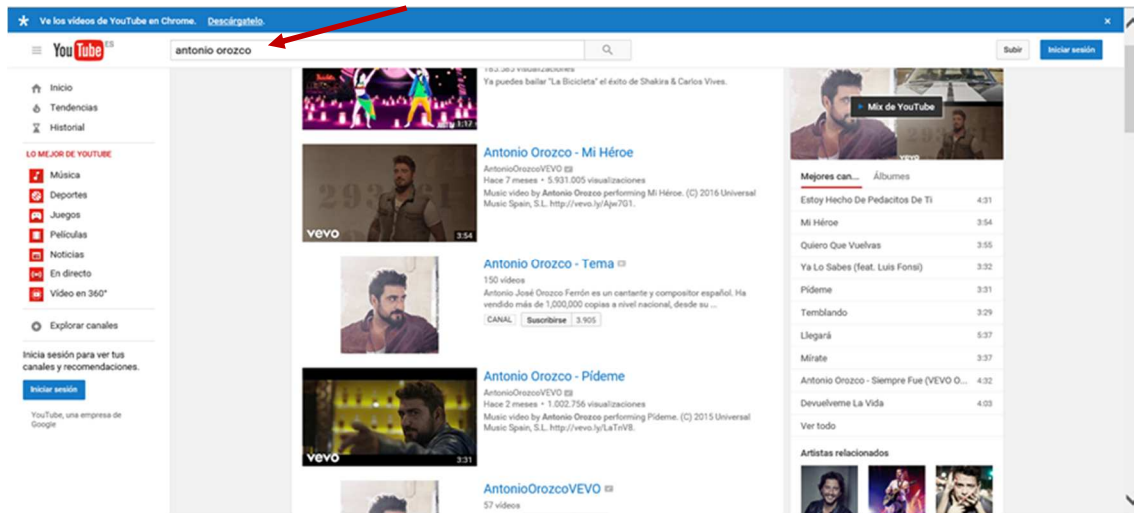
Ve los vídeos de YouTube en Chrome. Descárgatelo.

×

YouTube ES

antonio orozco

Subir

Iniciar sesión

Inicio
Tendencias
Historial

LO MEJOR DE YOUTUBE
Música
Deportes
Juegos
Películas
Noticias
En directo
Vídeo en 360°

Explorar canales

Inicia sesión para ver tus canales y recomendaciones.

Iniciar sesión

YouTube, una empresa de Google

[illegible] visualizaciones
Ya puedes bailar "La Bicicleta" el éxito de Shakira & Carlos Vives.
3:17

Antonio Orozco - Mi Héroe
AntonioOrozcoVEVO
Hace 7 meses • 5.931.005 visualizaciones
Music video by Antonio Orozco performing Mi Héroe. (C) 2016 Universal Music Spain, S.L. http://vevo.ly/Ajw7G1.
vevo 3:54

Antonio Orozco - Tema
150 vídeos
Antonio José Orozco Ferrón es un cantante y compositor español. Ha vendido más de 1,000,000 copias a nivel nacional, desde su ...
CANAL Suscribirse 3.905

Antonio Orozco - Pídeme
AntonioOrozcoVEVO
Hace 2 meses • 1.002.756 visualizaciones
Music video by Antonio Orozco performing Pídeme. (C) 2015 Universal Music Spain, S.L. http://vevo.ly/LaTnV8.
vevo 3:31

AntonioOrozcoVEVO
57 vídeos

Mix de YouTube

Mejores can... Álbumes

| | |
|---|---|
| Estoy Hecho De Pedacitos De Ti | 4:31 |
| Mi Héroe | 3:54 |
| Quiero Que Vuelvas | 3:55 |
| Ya Lo Sabes (feat. Luis Fonsi) | 3:32 |
| Pídeme | 3:31 |
| Temblando | 3:29 |
| Llegará | 5:37 |
| Mírate | 3:37 |
| Antonio Orozco - Siempre Fue (VEVO O... | 4:32 |
| Devuélveme La Vida | 4:03 |

Ver todo

Artistas relacionados